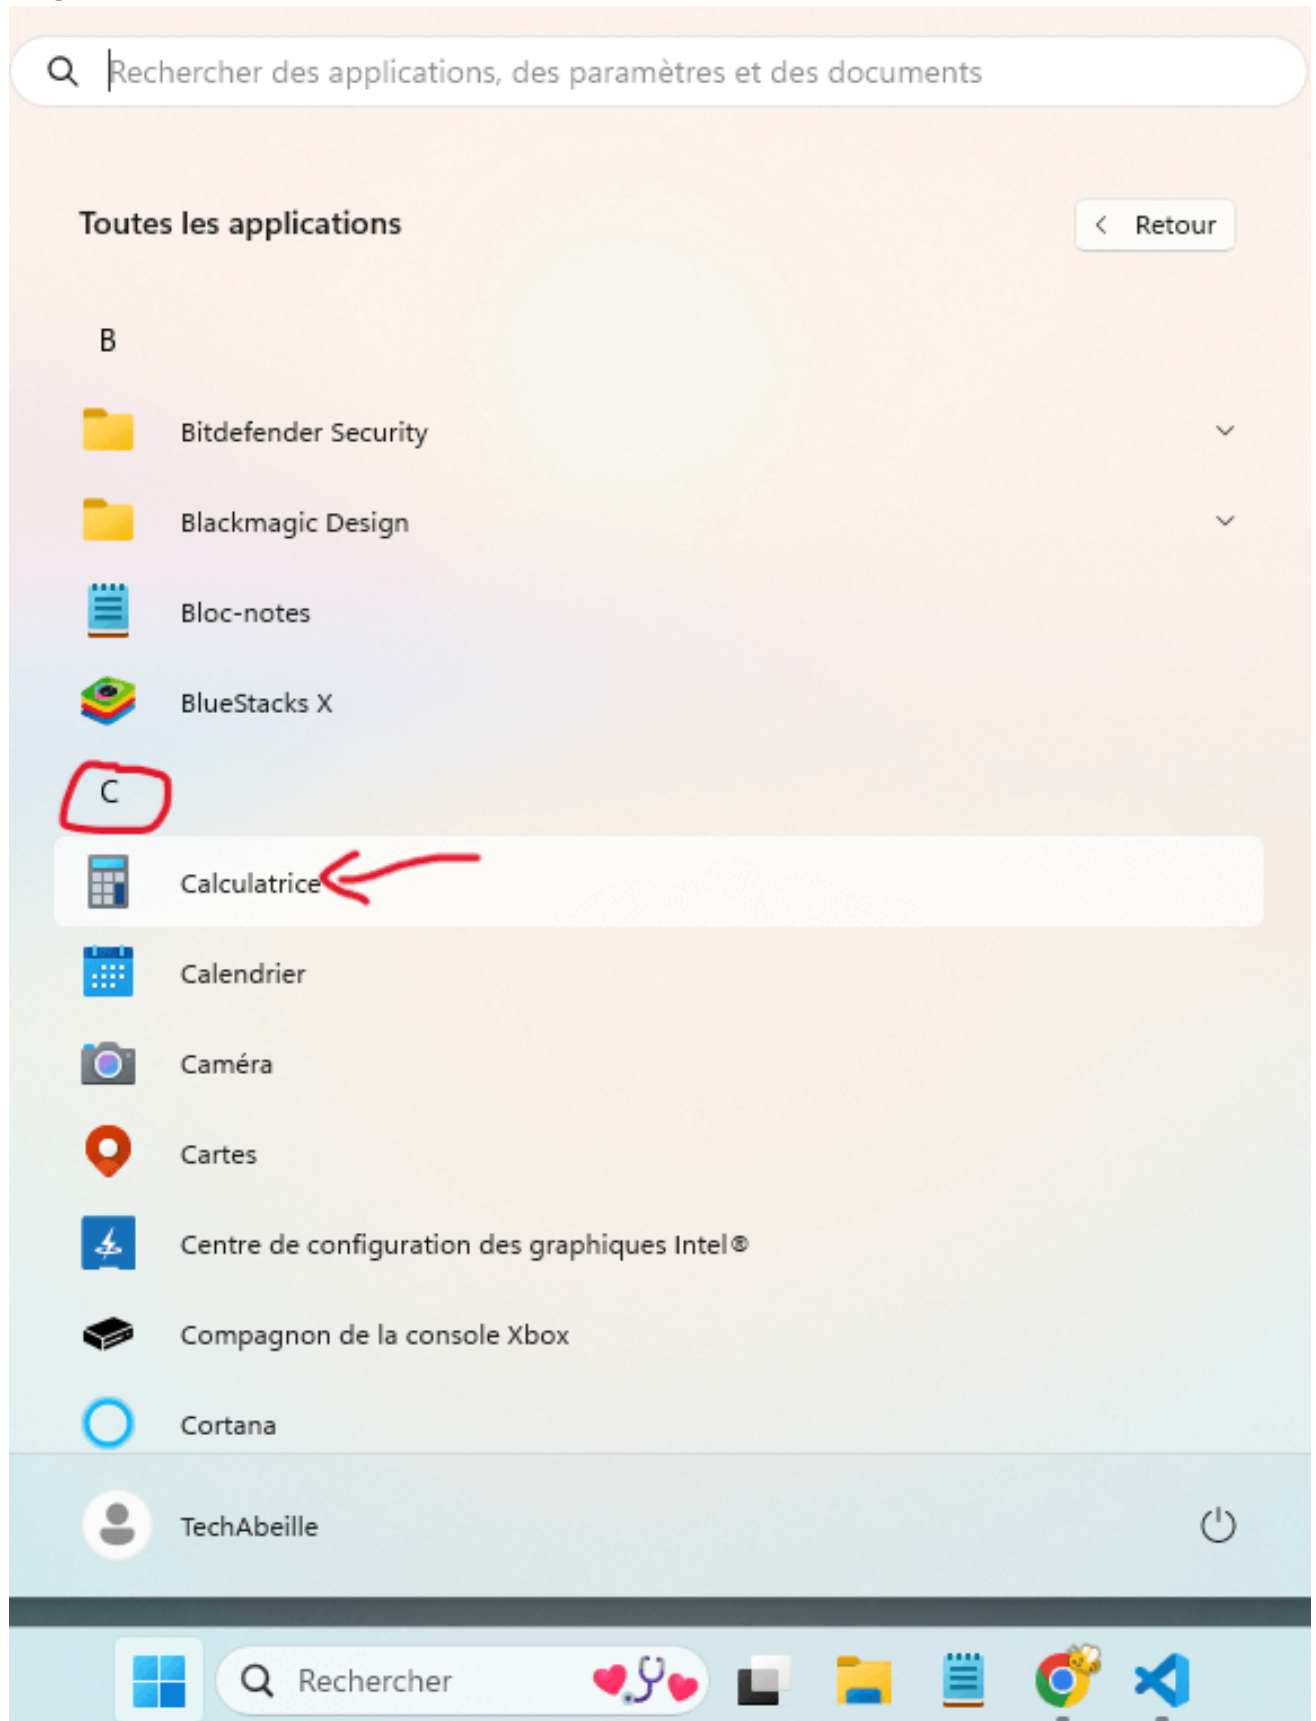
Rechercher des applications, des paramètres et des documents

Toutes les applications

Retour

B

Bitdefender Security

Blackmagic Design

Bloc-notes

BlueStacks X

C

Calculatrice

Calendrier

Caméra

Cartes

Centre de configuration des graphiques Intel®

Compagnon de la console Xbox

Cortana

TechAbeille

Rechercher